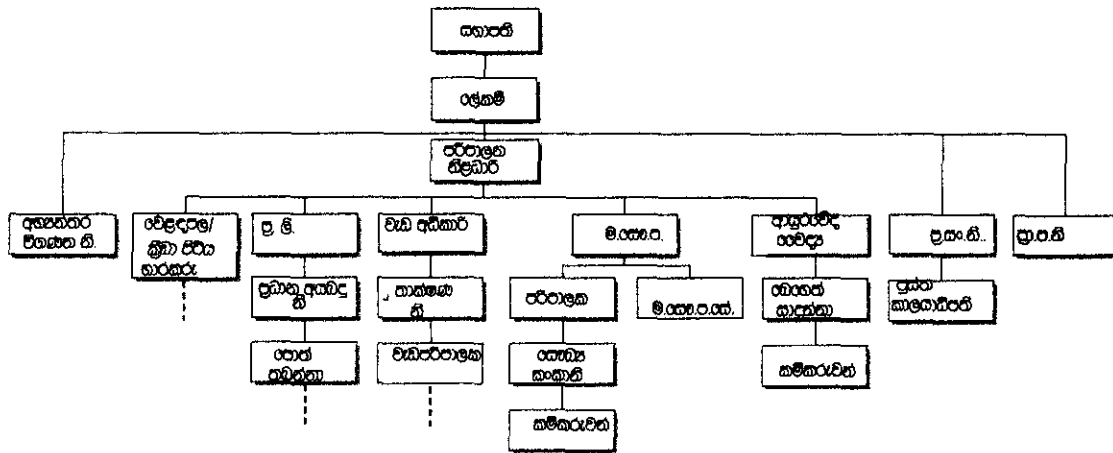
සභාපති

ලේකම්

පරිපාලන නිලධාරි

අභ්‍යන්තර විගණන නි.

වෙළඳපොළ/ ක්‍රීඩා පිටිය භාරකරු

ප්‍ර. ලි.

ප්‍රධාන අයබදු නි

පොත් තබන්නා

වැඩ අධිකාරි

තාක්ෂණ නි

වැඩපරිපාලක

ම.සෞ.ප.

පරිපාලක

සෞඛ්‍ය කංකානි

කම්කරුවන්

ම.සෞ.ප.සේ.

ආයුර්වේද වෛද්‍ය

බෙහෙත් සාදන්නා

කම්කරුවන්

ප්‍රජා.නි.

පූර්ව කාලයාධිපති

ප්‍රා.ප.නි